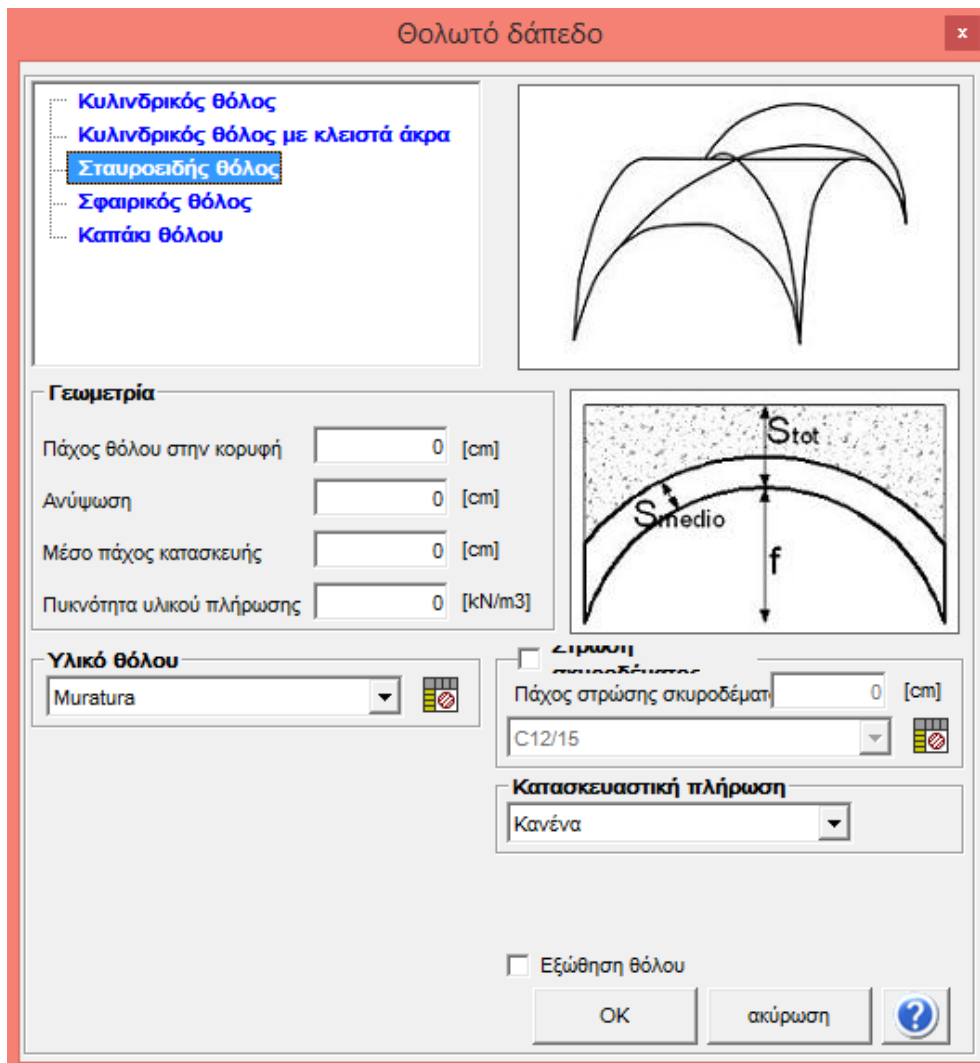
Θολωτό δάπεδο

x

Κυλινδρικός θόλος
Κυλινδρικός θόλος με κλειστά άκρα
Σταυροειδής θόλος
Σφαιρικός θόλος
Καπάκι θόλου

Γεωμετρία

Πάχος θόλου στην κορυφή 0 [cm]

Ανύψωση 0 [cm]

Μέσο πάχος κατασκευής 0 [cm]

Πυκνότητα υλικού πλήρωσης 0 [kN/m3]

$S_{tot}$

$S_{medio}$

f

Υλικό θόλου

Muratura

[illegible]

Πάχος στρώσης σκυροδέματ 0 [cm]

C12/15

Κατασκευαστική πλήρωση

Κανένα

Εξώθηση θόλου

OK

ακύρωση